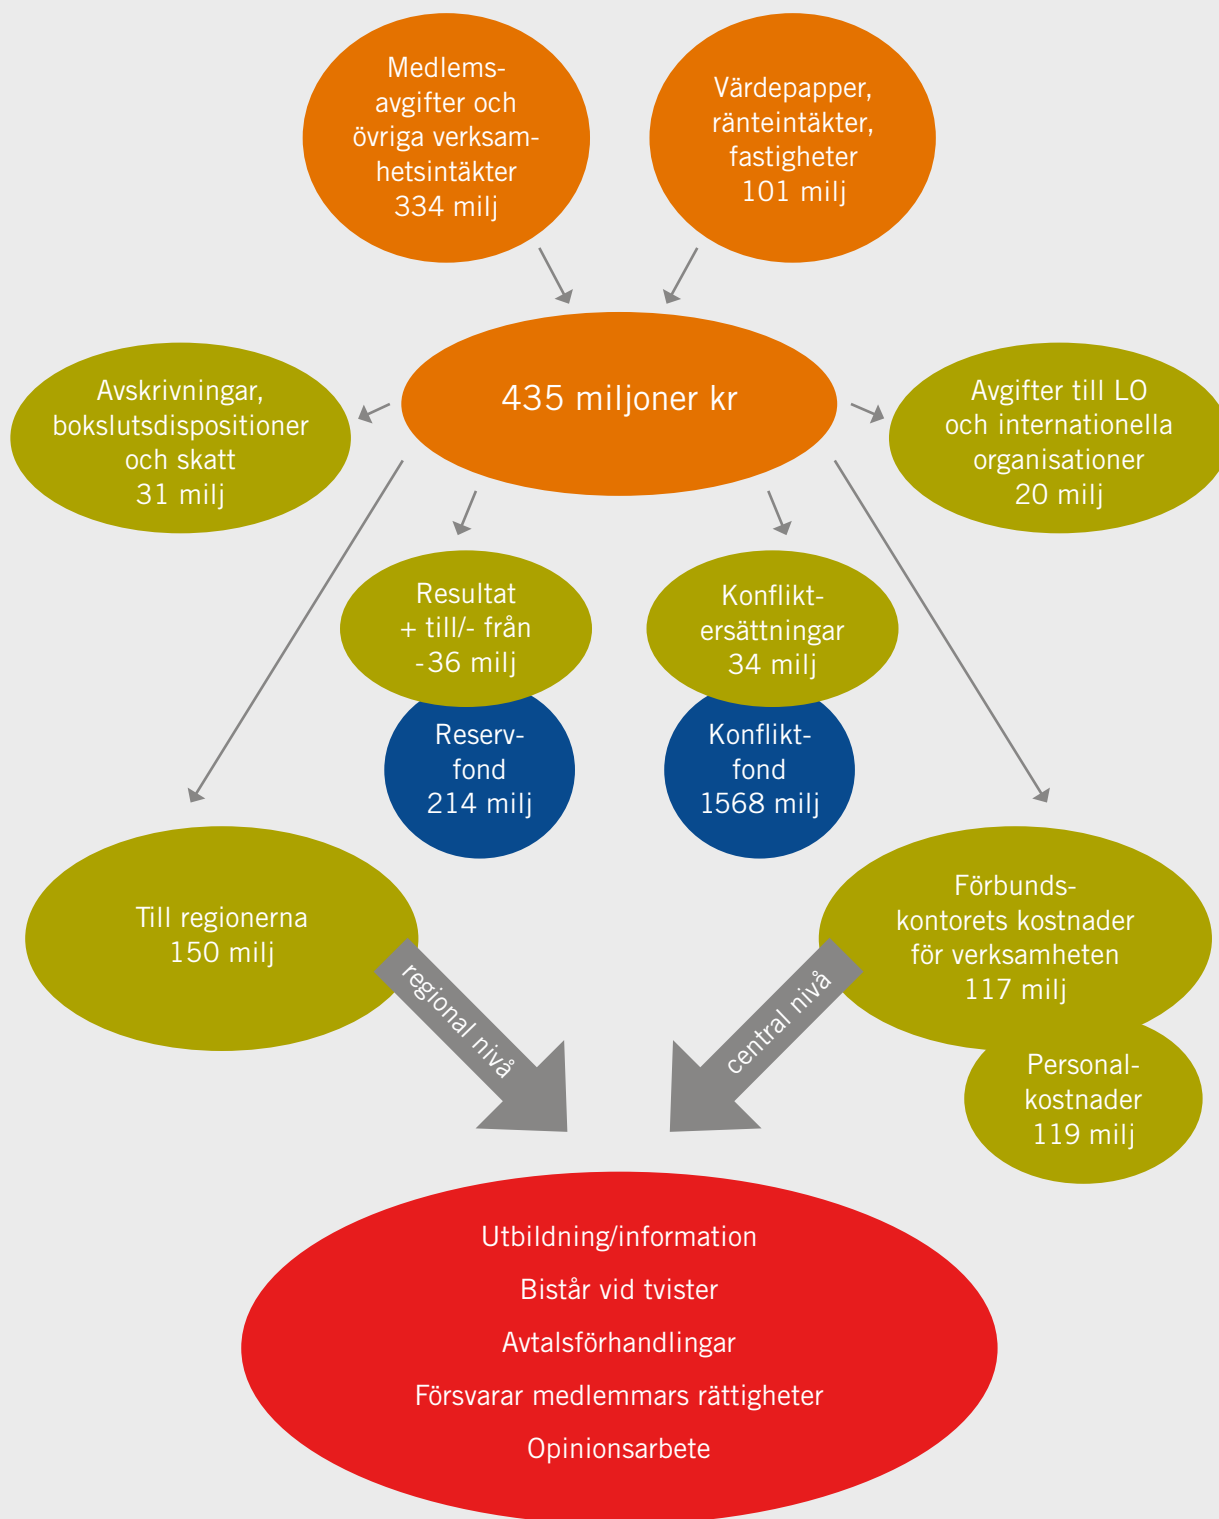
Medlemsavgifter och övriga verksamhetsintäkter 334 milj

Värdepapper, ränteintäkter, fastigheter 101 milj

Avskrivningar, bokslutsdispositioner och skatt 31 milj

435 miljoner kr

Avgifter till LO och internationella organisationer 20 milj

Resultat + till/- från -36 milj

Reservfond 214 milj

Konfliktersättningar 34 milj

Konfliktfond 1568 milj

Till regionerna 150 milj

regional nivå

central nivå

Förbundskontorets kostnader för verksamheten 117 milj

Personalkostnader 119 milj

Utbildning/information

Bistår vid tvister

Avtalsförhandlingar

Försvarar medlemmars rättigheter

Opinionsarbete